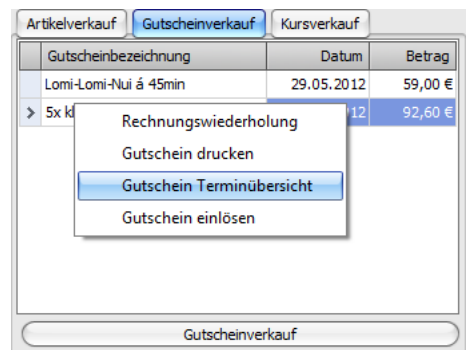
Artikelverkauf | Gutscheinverkauf | Kursverkauf

| | Gutscheinbezeichnung | Datum | Betrag |
|---|---|---|---|
| | Lomi-Lomi-Nui á 45min | 29.05.2012 | 59,00 € |
| > | 5x k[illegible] | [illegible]12 | 92,60 € |

Rechnungswiederholung
Gutschein drucken
Gutschein Terminübersicht
Gutschein einlösen

Gutscheinverkauf